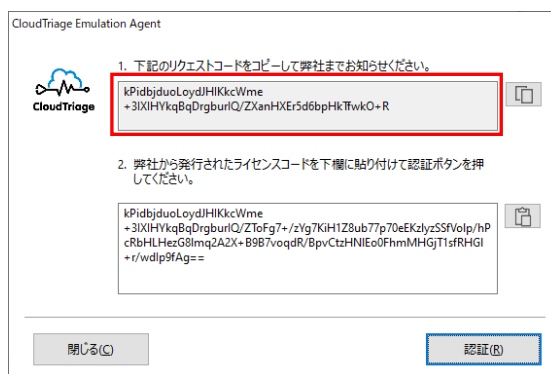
CloudTriage Emulation Agent

CloudTriage

1. 下記のリクエストコードをコピーして弊社までお知らせください。

kPidbjduoLoydJHIKkcWme
+3IXIHYkqBqDrgburlQ/ZXanHXEr5d6bpHkTfwkO+R

2. 弊社から発行されたライセンスコードを下欄に貼り付けて認証ボタンを押してください。

kPidbjduoLoydJHIKkcWme
+3IXIHYkqBqDrgburlQ/ZToFg7+/zYg7KiH1Z8ub77p70eEKzlyzSSfVolp/hPcRbHLHezG8lmq2A2X+B9B7voqdR/BpvCtzHNIEo0FhmMHGjT1sfRHGI+r/wdlp9fAg==

閉じる(C)

認証(R)